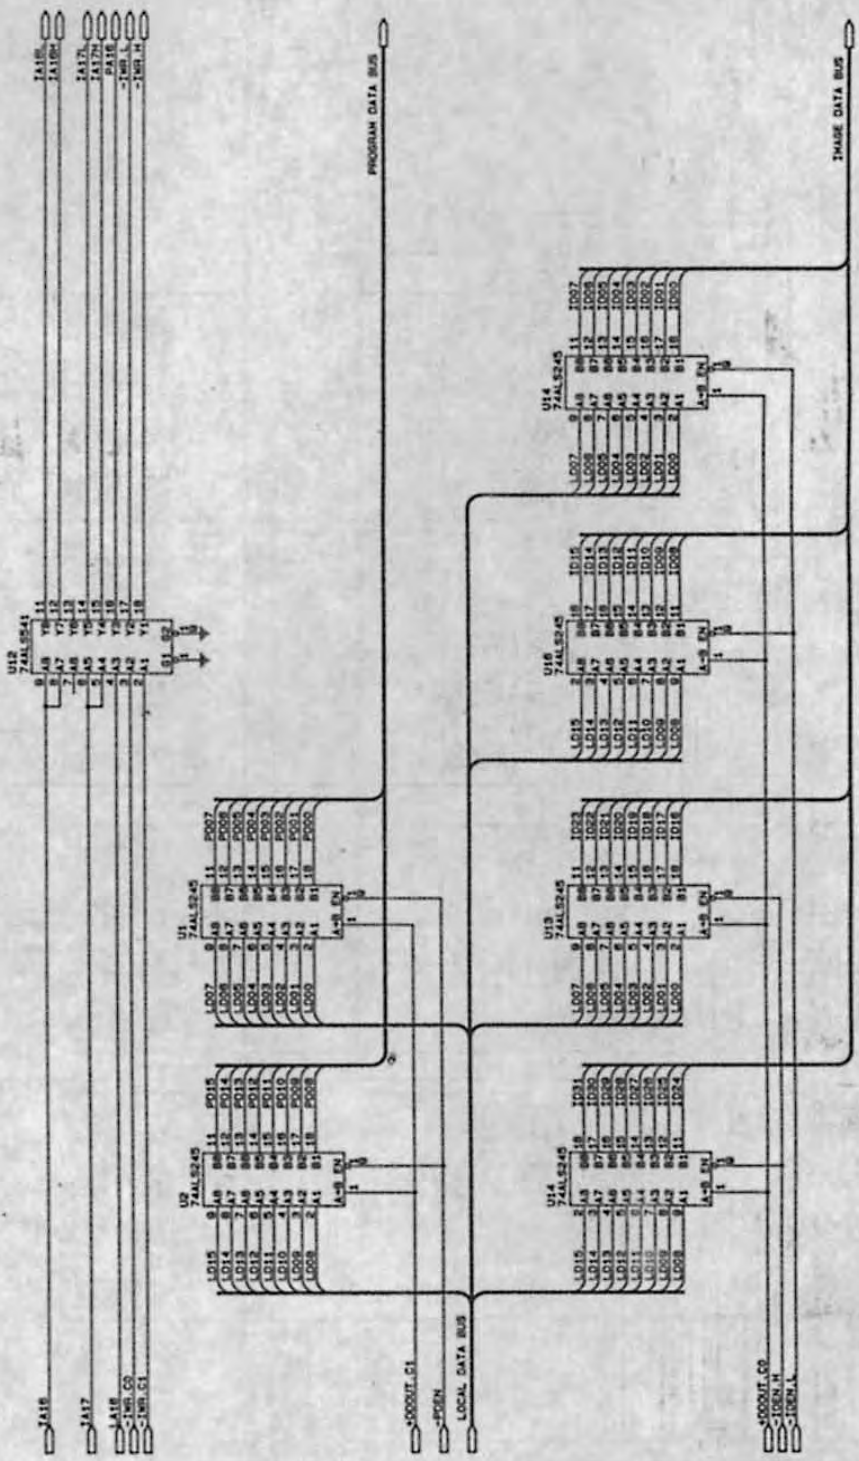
U12
74ALS541

U2
74ALS245

U1
74ALS245

U14
74ALS245

U13
74ALS245

U16
74ALS245

U14
74ALS245

ZA16
ZA17
LA16
~IWR.C0
~IWR.C1

ZA16L
ZA16H
ZA17L
ZA17H
PA16
~IWR.L
~IWR.H

PROGRAM DATA BUS
IMAGE DATA BUS
LOCAL DATA BUS

~DOOUT.C1
~PDEN
~DOOUT.C0
~IDEN.H
~IDEN.L

LD15
LD14
LD13
LD12
LD11
LD10
LD09
LD08

PD15
PD14
PD13
PD12
PD11
PD10
PD09
PD08

LD07
LD06
LD05
LD04
LD03
LD02
LD01
LD00

PD07
PD06
PD05
PD04
PD03
PD02
PD01
PD00

ID31
ID30
ID29
ID28
ID27
ID26
ID25
ID24

ID23
ID22
ID21
ID20
ID19
ID18
ID17
ID16

ID15
ID14
ID13
ID12
ID11
ID10
ID09
ID08

ID07
ID06
ID05
ID04
ID03
ID02
ID01
ID00

A1
A2
A3
A4
A5
A6
A7
A8
B1
B2
B3
B4
B5
B6
B7
B8
A=B
EN
Y1
Y2
Y3
Y4
Y5
Y6
Y7
Y8
G1
G2